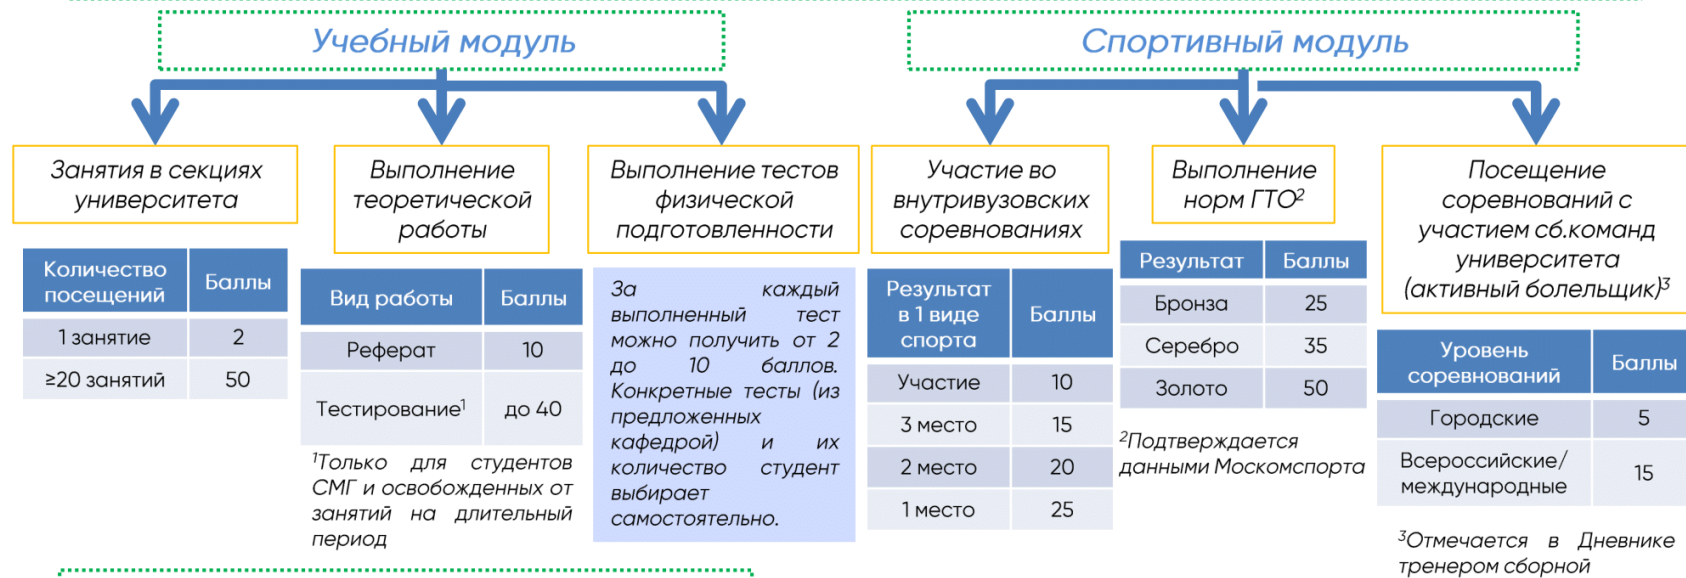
Учебный модуль

Спортивный модуль

Занятия в секциях университета

| Количество посещений | Баллы |
|---|---|
| 1 занятие | 2 |
| ≥20 занятий | 50 |

Выполнение теоретической работы

| Вид работы | Баллы |
|---|---|
| Реферат | 10 |
| Тестирование$^1$ | до 40 |

$^1$Только для студентов СМГ и освобожденных от занятий на длительный период

Выполнение тестов физической подготовленности

За каждый выполненный тест можно получить от 2 до 10 баллов. Конкретные тесты (из предложенных кафедрой) и их количество студент выбирает самостоятельно.

Участие во внутривузовских соревнованиях

| Результат в 1 виде спорта | Баллы |
|---|---|
| Участие | 10 |
| 3 место | 15 |
| 2 место | 20 |
| 1 место | 25 |

Выполнение норм ГТО$^2$

| Результат | Баллы |
|---|---|
| Бронза | 25 |
| Серебро | 35 |
| Золото | 50 |

$^2$Подтверждается данными Москомспорта

Посещение соревнований с участием сб.команд университета (активный болельщик)$^3$

| Уровень соревнований | Баллы |
|---|---|
| Городские | 5 |
| Всероссийские/ международные | 15 |

$^3$Отмечается в Дневнике тренером сборной